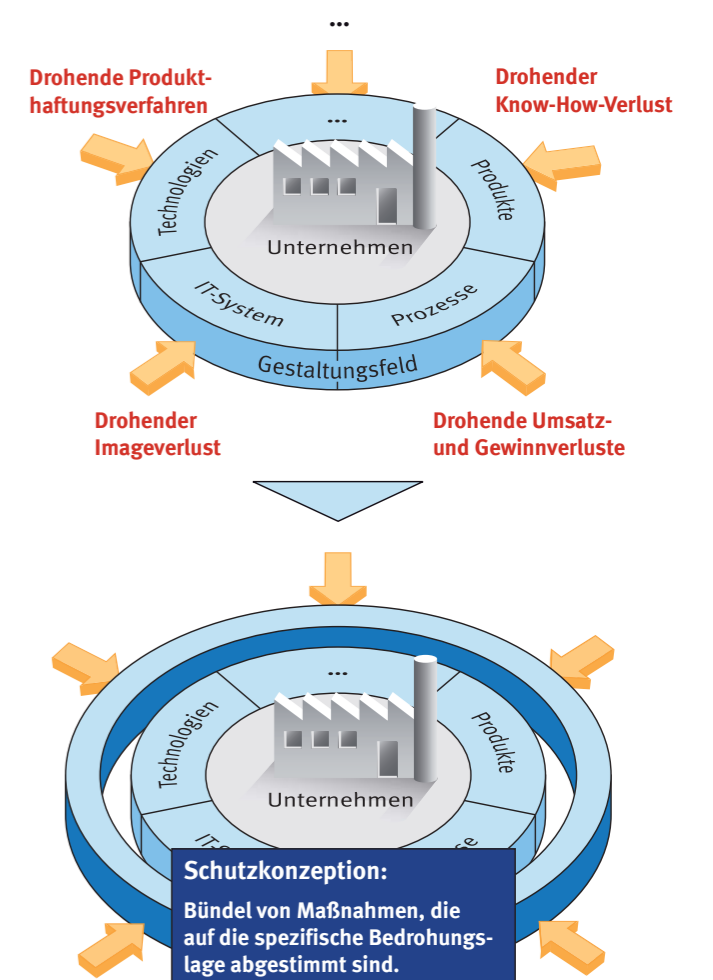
...

Drohende Produkthaftungsverfahren

Drohender Know-How-Verlust

...

Technologien

Produkte

Unternehmen

IT-System

Prozesse

Gestaltungsfeld

Drohender Imageverlust

Drohende Umsatz- und Gewinnverluste

...

Technologien

Produkte

Unternehmen

IT-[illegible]

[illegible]se

Schutzkonzeption:

Bündel von Maßnahmen, die auf die spezifische Bedrohungslage abgestimmt sind.